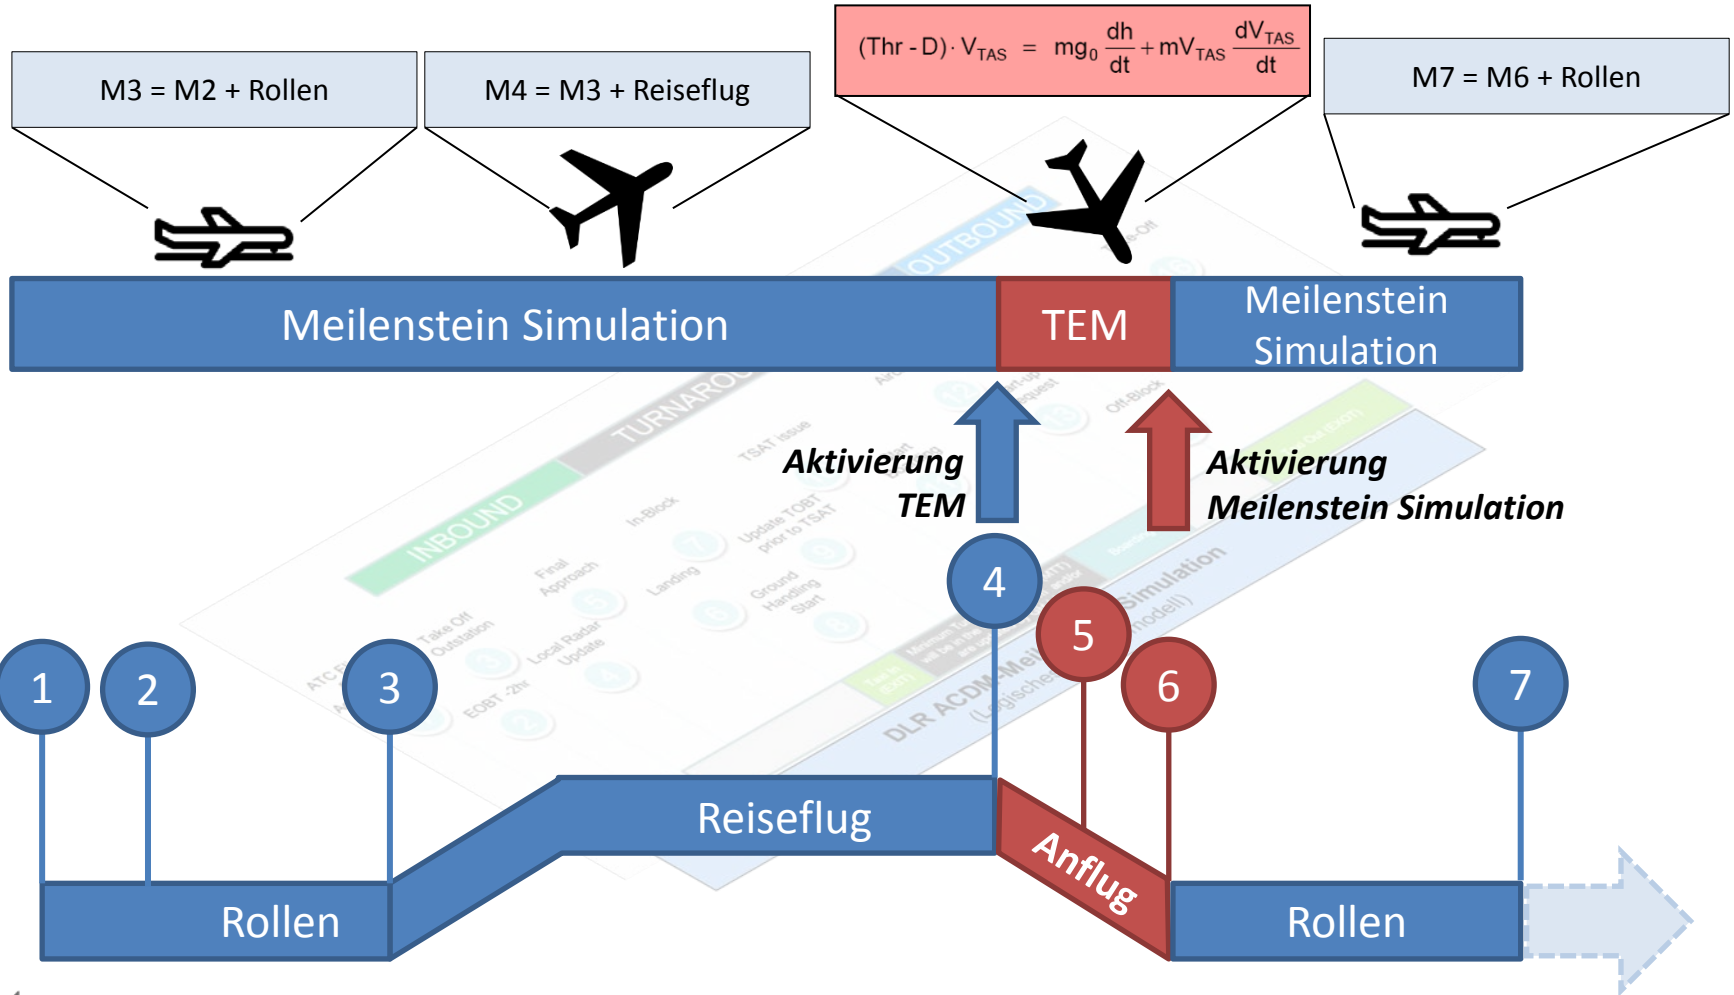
M3 = M2 + Rollen

M4 = M3 + Reiseflug

$(Thr - D) \cdot V_{TAS} = mg_0 \frac{dh}{dt} + mV_{TAS} \frac{dV_{TAS}}{dt}$

M7 = M6 + Rollen

Meilenstein Simulation

TEM

Meilenstein Simulation

Aktivierung TEM

Aktivierung Meilenstein Simulation

1

2

3

4

5

6

7

Reiseflug

Anflug

Rollen

Rollen